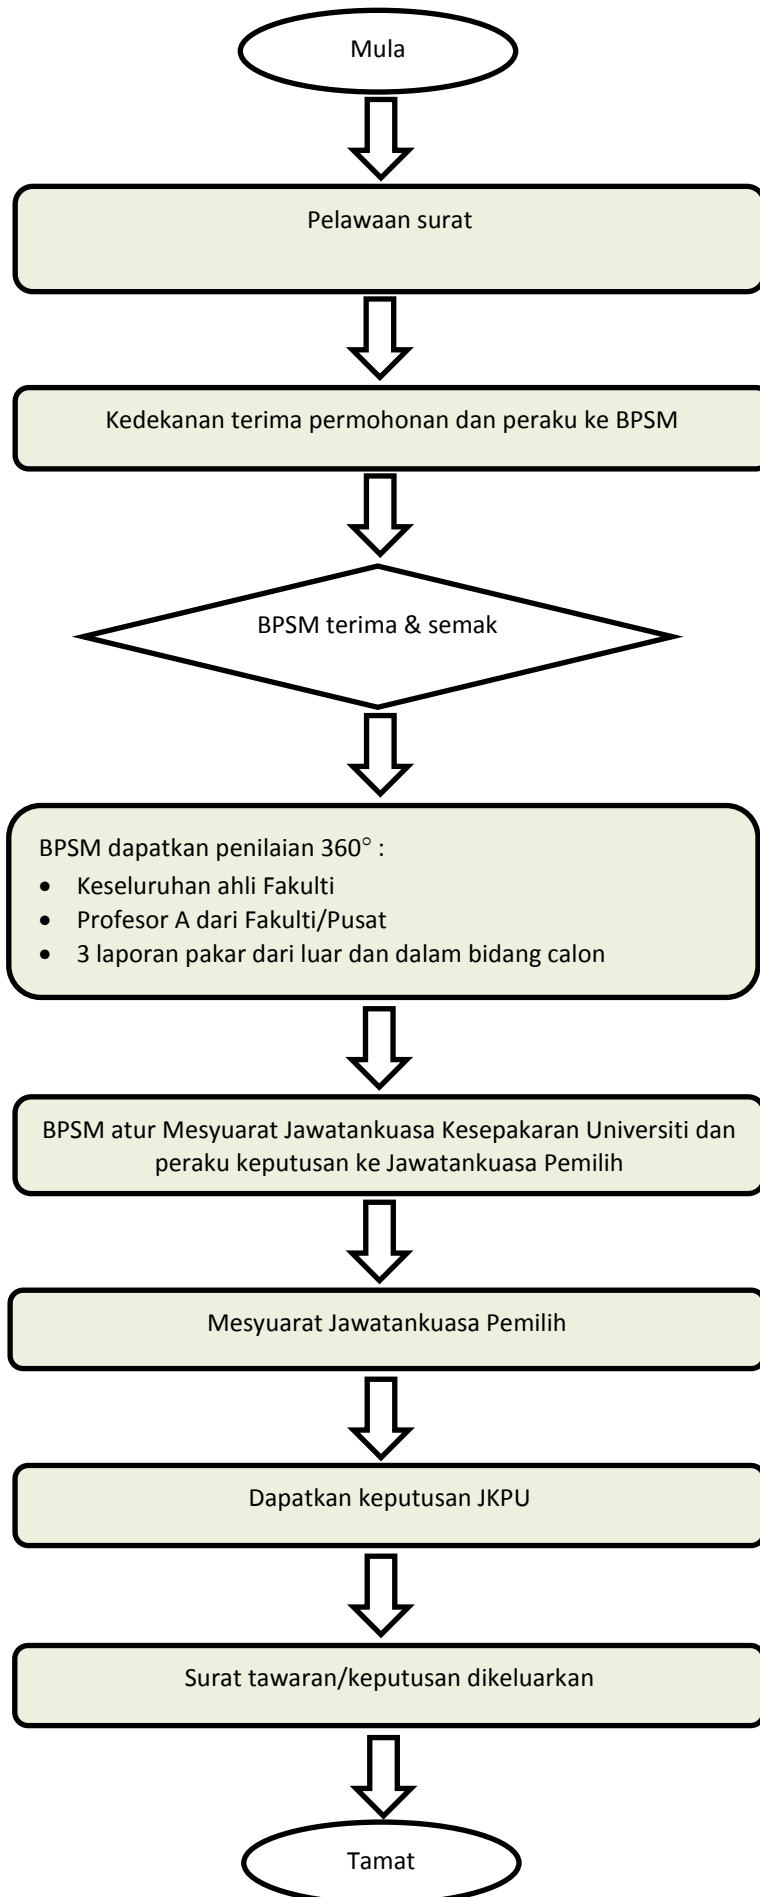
Mula

Pelawaan surat

Kedekanan terima permohonan dan peraku ke BPSM

BPSM terima & semak

BPSM dapatkan penilaian 360° :

- Keseluruhan ahli Fakulti
- Profesor A dari Fakulti/Pusat
- 3 laporan pakar dari luar dan dalam bidang calon

BPSM atur Mesyuarat Jawatankuasa Kesepakaran Universiti dan peraku keputusan ke Jawatankuasa Pemilih

Mesyuarat Jawatankuasa Pemilih

Dapatkan keputusan JKPU

Surat tawaran/keputusan dikeluarkan

Tamat